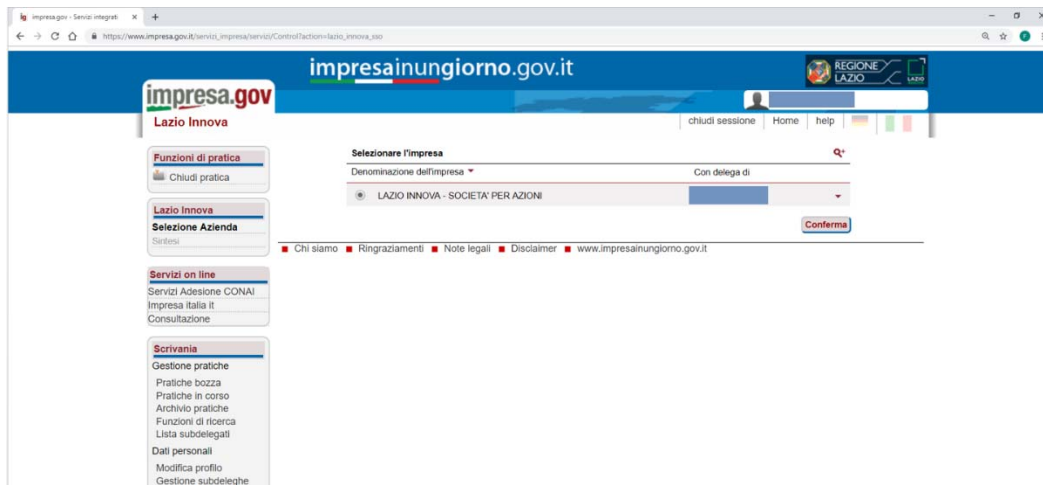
impresa.gov - Servizi integrati ×  +

https://www.impresa.gov.it/servizi_impresa/servizi/Control?action=lazio_innova_sso

impresainungiorno.gov.it

REGIONE LAZIO

impresa.gov
Lazio Innova

chiudi sessione  Home  help

Funzioni di pratica
Chiudi pratica

Lazio Innova
Selezione Azienda
Sintesi

Servizi on line
Servizi Adesione CONAI
Impresa italia it
Consultazione

Scrivania
Gestione pratiche
Pratiche bozza
Pratiche in corso
Archivio pratiche
Funzioni di ricerca
Lista subdelegati
Dati personali
Modifica profilo
Gestione subdeleghe

Selezionare l'impresa

| Denominazione dell'impresa | Con delega di |
|---|---|
| LAZIO INNOVA - SOCIETA' PER AZIONI | |

Conferma

Chi siamo  Ringraziamenti  Note legali  Disclaimer  www.impresainungiorno.gov.it